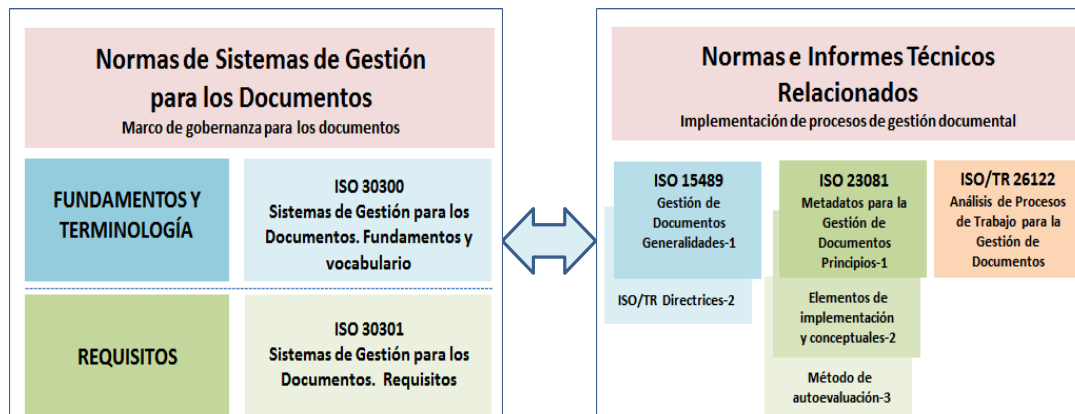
Normas de Sistemas de Gestión para los Documentos
Marco de gobernanza para los documentos

FUNDAMENTOS Y TERMINOLOGÍA

ISO 30300
Sistemas de Gestión para los Documentos. Fundamentos y vocabulario

REQUISITOS

ISO 30301
Sistemas de Gestión para los Documentos. Requisitos

Normas e Informes Técnicos Relacionados
Implementación de procesos de gestión documental

ISO 15489
Gestión de Documentos Generalidades-1

ISO/TR Directrices-2

ISO 23081
Metadatos para la Gestión de Documentos Principios-1

Elementos de implementación y conceptuales-2

Método de autoevaluación-3

ISO/TR 26122
Análisis de Procesos de Trabajo para la Gestión de Documentos